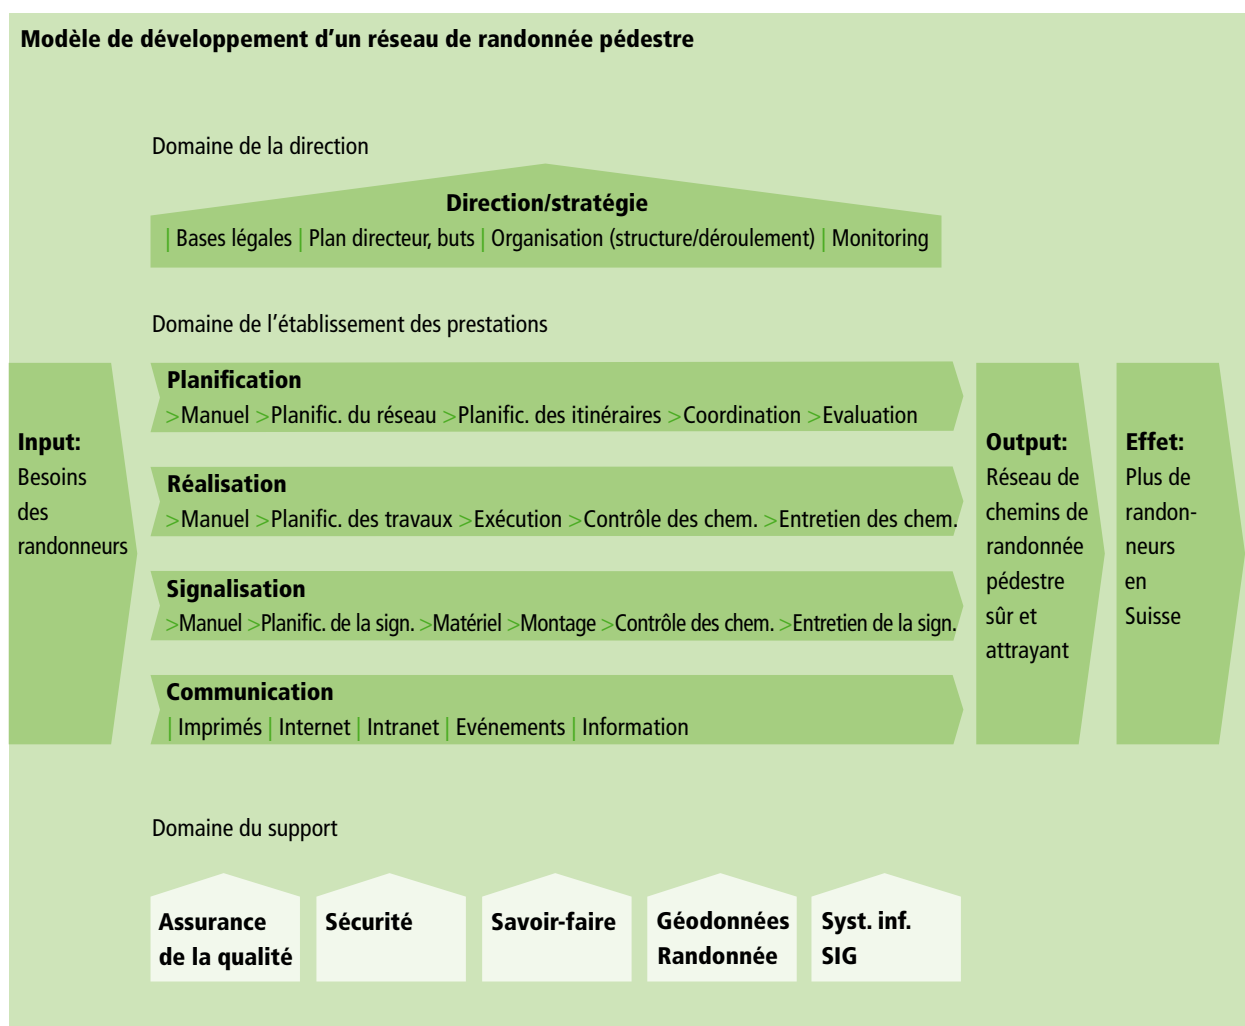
Modèle de développement d'un réseau de randonnée pédestre

Domaine de la direction

Direction/stratégie
| Bases légales | Plan directeur, buts | Organisation (structure/déroulement) | Monitoring

Domaine de l'établissement des prestations

Input:
Besoins des randonneurs

Planification
>Manuel >Planific. du réseau >Planific. des itinéraires >Coordination >Evaluation

Réalisation
>Manuel >Planific. des travaux >Exécution >Contrôle des chem. >Entretien des chem.

Signalisation
>Manuel >Planific. de la sign. >Matériel >Montage >Contrôle des chem. >Entretien de la sign.

Communication
| Imprimés | Internet | Intranet | Evénements | Information

Output:
Réseau de chemins de randonnée pédestre sûr et attrayant

Effet:
Plus de randonneurs en Suisse

Domaine du support

Assurance de la qualité

Sécurité

Savoir-faire

Géodonnées Randonnée

Syst. inf. SIG